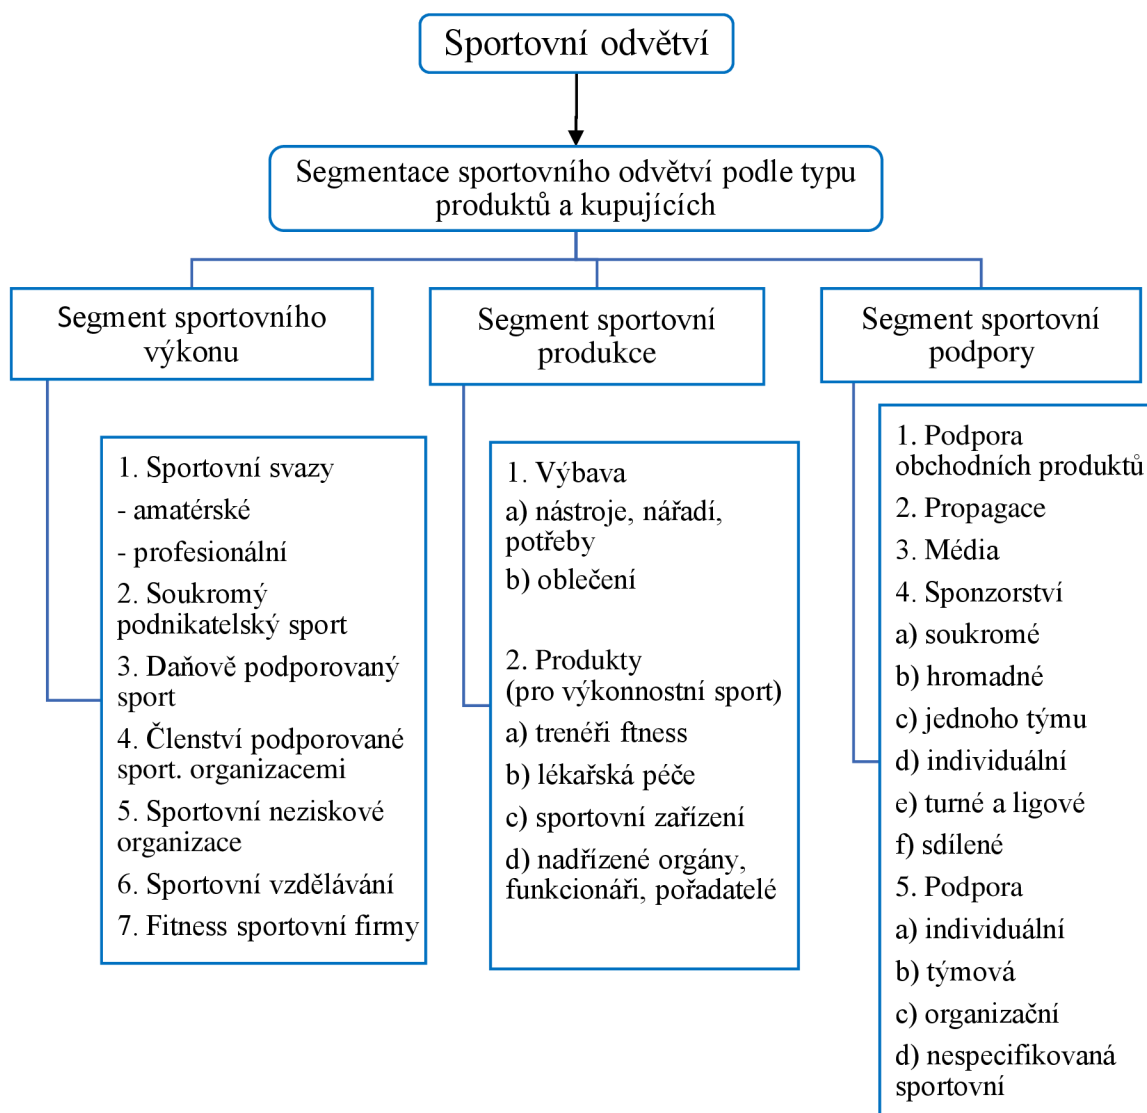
Sportovní odvětví

Segmentace sportovního odvětví podle typu produktů a kupujících

Segment sportovního výkonu

1. Sportovní svazy
- amatérské
- profesionální
2. Soukromý podnikatelský sport
3. Daňově podporovaný sport
4. Členství podporované sport. organizacemi
5. Sportovní neziskové organizace
6. Sportovní vzdělávání
7. Fitness sportovní firmy

Segment sportovní produkce

1. Výbava
a) nástroje, nářadí, potřeby
b) oblečení

2. Produkty (pro výkonnostní sport)
a) trenéři ftness
b) lékařská péče
c) sportovní zařízení
d) nadřízené orgány, funkcionáři, pořadatelé

Segment sportovní podpory

1. Podpora obchodních produktů
2. Propagace
3. Média
4. Sponzorství
a) soukromé
b) hromadné
c) jednoho týmu
d) individuální
e) turné a ligové
f) sdílené
5. Podpora
a) individuální
b) týmová
c) organizační
d) nespecifikovaná sportovní